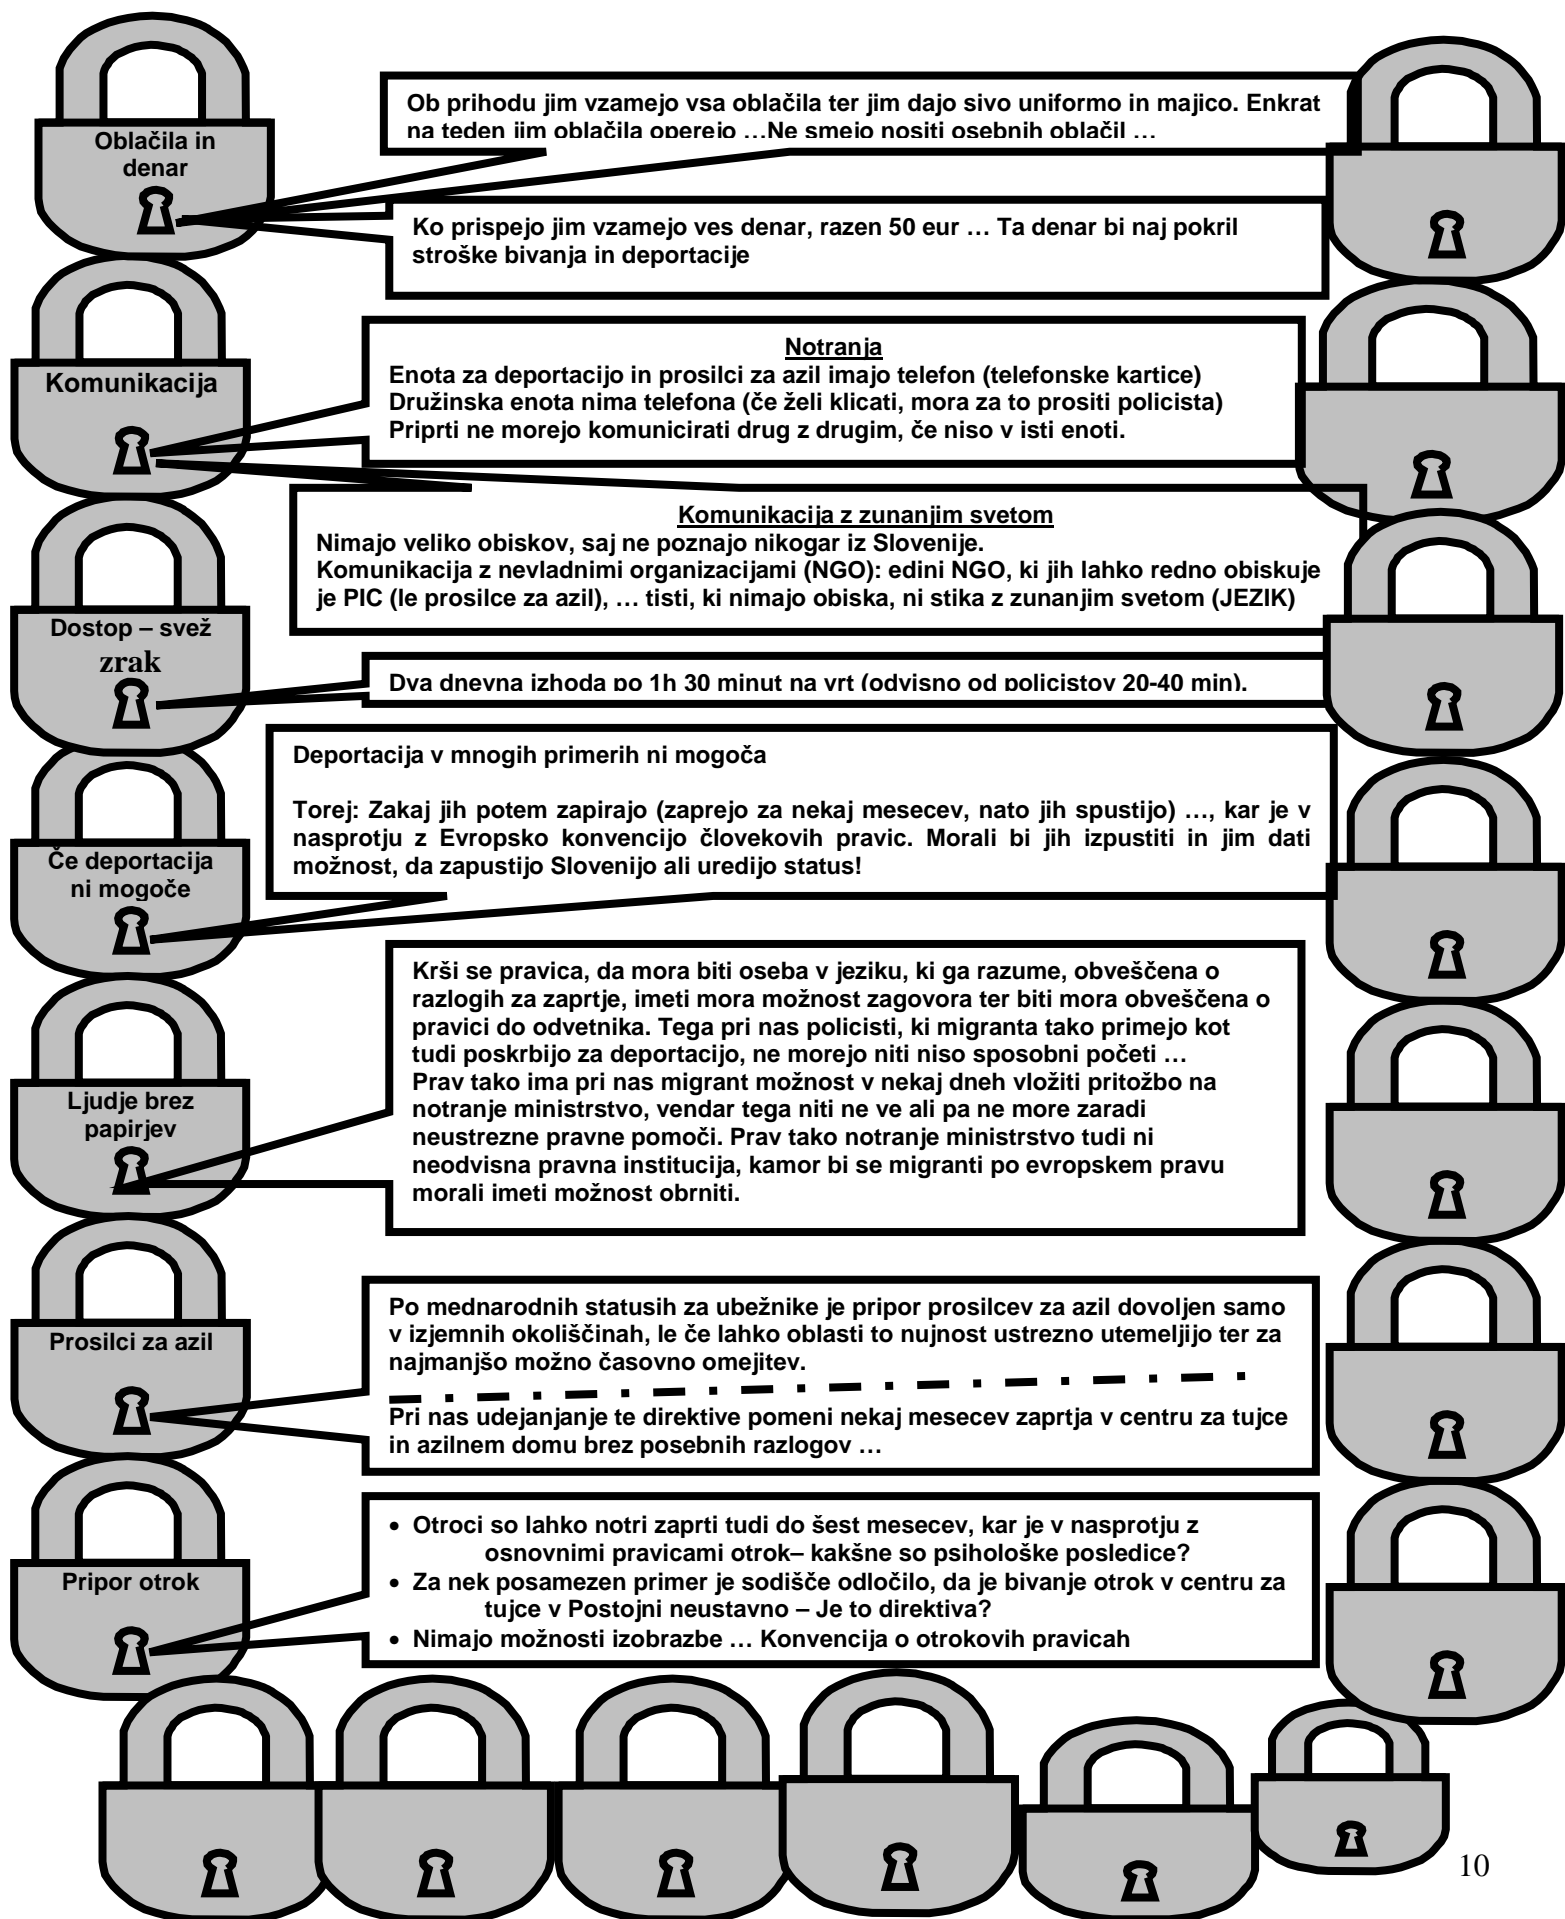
Oblačila in denar

Ob prihodu jim vzamejo vsa oblačila ter jim dajo sivo uniformo in majico. Enkrat na teden jim oblačila operejo …Ne smejo nositi osebnih oblačil …

Ko prispejo jim vzamejo ves denar, razen 50 eur … Ta denar bi naj pokril stroške bivanja in deportacije

Komunikacija

Notranja
Enota za deportacijo in prosilci za azil imajo telefon (telefonske kartice)
Družinska enota nima telefona (če želi klicati, mora za to prositi policista)
Priprti ne morejo komunicirati drug z drugim, če niso v isti enoti.

Komunikacija z zunanjim svetom
Nimajo veliko obiskov, saj ne poznajo nikogar iz Slovenije.
Komunikacija z nevladnimi organizacijami (NGO): edini NGO, ki jih lahko redno obiskuje je PIC (le prosilce za azil), … tisti, ki nimajo obiska, ni stika z zunanjim svetom (JEZIK)

Dostop – svež zrak

Dva dnevna izhoda po 1h 30 minut na vrt (odvisno od policistov 20-40 min).

Če deportacija ni mogoče

Deportacija v mnogih primerih ni mogoča

Torej: Zakaj jih potem zapirajo (zaprejo za nekaj mesecev, nato jih spustijo) …, kar je v nasprotju z Evropsko konvencijo človekovih pravic. Morali bi jih izpustiti in jim dati možnost, da zapustijo Slovenijo ali uredijo status!

Ljudje brez papirjev

Krši se pravica, da mora biti oseba v jeziku, ki ga razume, obveščena o razlogih za zaprtje, imeti mora možnost zagovora ter biti mora obveščena o pravici do odvetnika. Tega pri nas policisti, ki migranta tako primejo kot tudi poskrbijo za deportacijo, ne morejo niti niso sposobni početi …
Prav tako ima pri nas migrant možnost v nekaj dneh vložiti pritožbo na notranje ministrstvo, vendar tega niti ne ve ali pa ne more zaradi neustrezne pravne pomoči. Prav tako notranje ministrstvo tudi ni neodvisna pravna institucija, kamor bi se migranti po evropskem pravu morali imeti možnost obrniti.

Prosilci za azil

Po mednarodnih statusih za ubežnike je pripor prosilcev za azil dovoljen samo v izjemnih okoliščinah, le če lahko oblasti to nujnost ustrezno utemeljijo ter za najmanjšo možno časovno omejitev.

Pri nas udejanjanje te direktive pomeni nekaj mesecev zaprtja v centru za tujce in azilnem domu brez posebnih razlogov …

Pripor otrok

• Otroci so lahko notri zaprti tudi do šest mesecev, kar je v nasprotju z osnovnimi pravicami otrok– kakšne so psihološke posledice?
• Za nek posamezen primer je sodišče odločilo, da je bivanje otrok v centru za tujce v Postojni neustavno – Je to direktiva?
• Nimajo možnosti izobrazbe … Konvencija o otrokovih pravicah

10